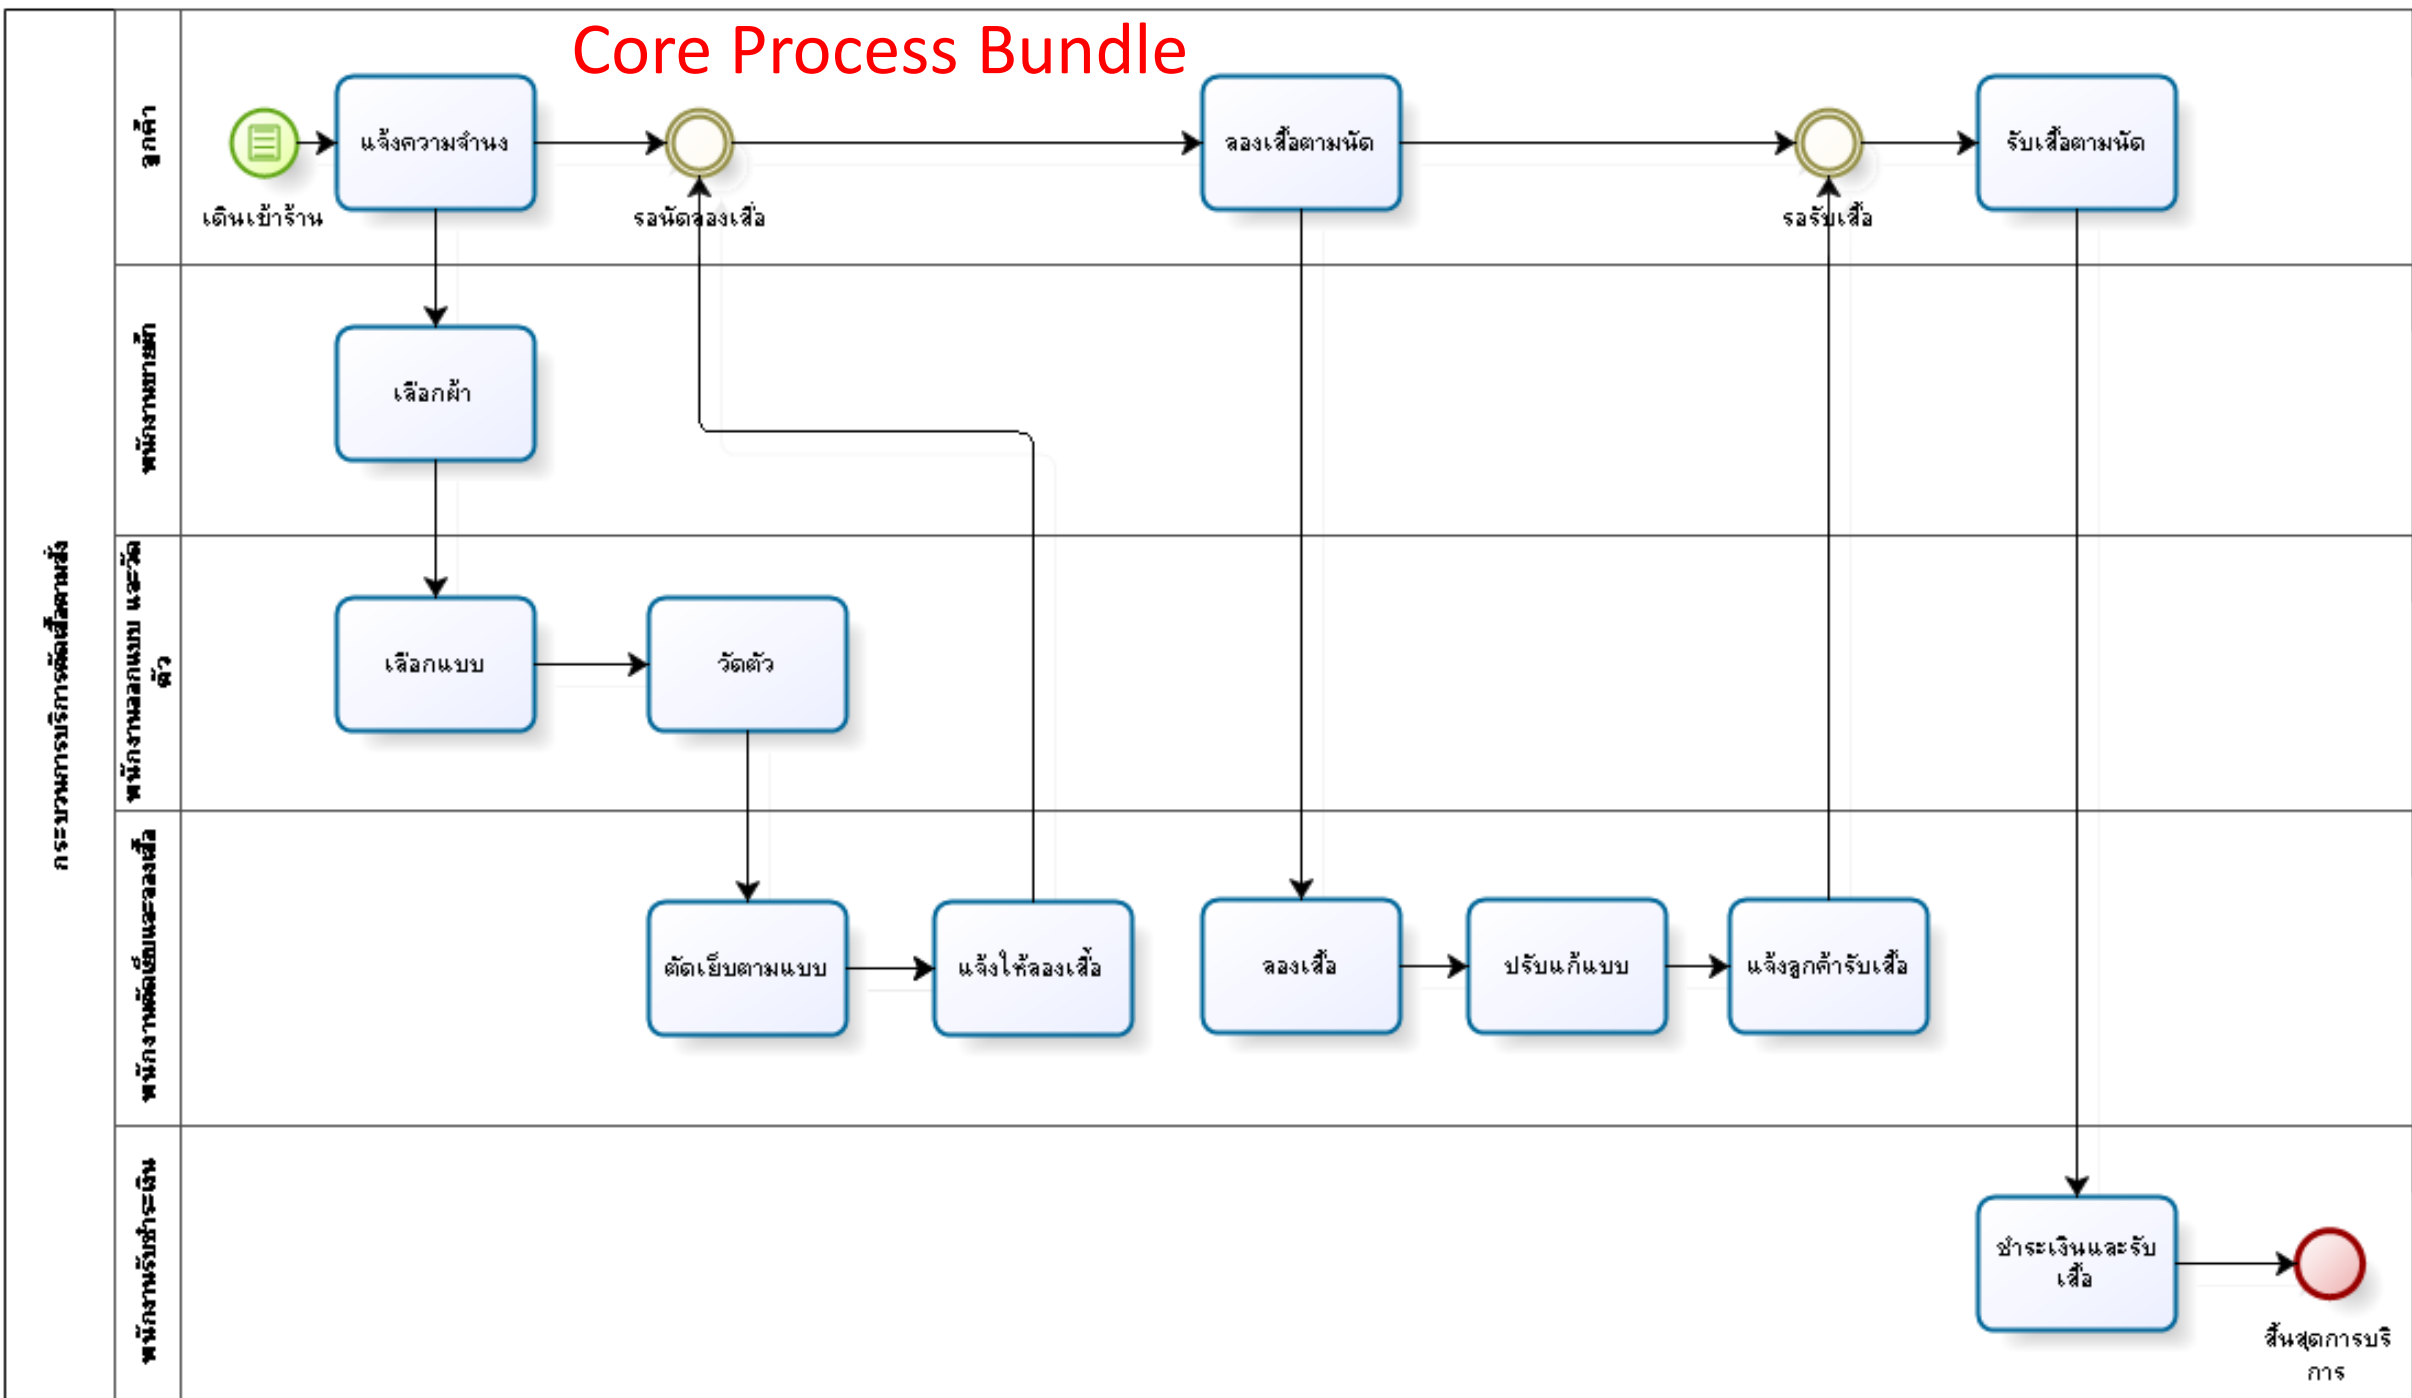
Core Process Bundle

กระบวนการบริการตัดเสื้อตามสั่ง

ลูกค้า

เดินเข้าร้าน

แจ้งความจำนง

รอนัดลองเสื้อ

ลองเสื้อตามนัด

รอรับเสื้อ

รับเสื้อตามนัด

พนักงานขายผ้า

เลือกผ้า

พนักงานเลือกแบบ และวัดตัว

เลือกแบบ

วัดตัว

พนักงานตัดเย็บและลองเสื้อ

ตัดเย็บตามแบบ

แจ้งให้ลองเสื้อ

ลองเสื้อ

ปรับแก้แบบ

แจ้งลูกค้ารับเสื้อ

พนักงานรับชำระเงิน

ชำระเงินและรับเสื้อ

สิ้นสุดการบริการ